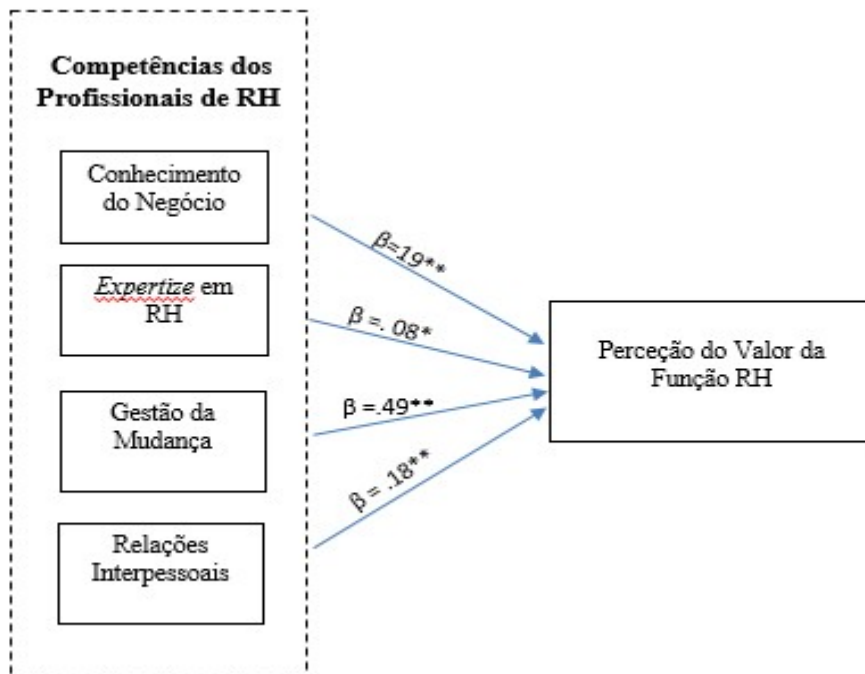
Competências dos Profissionais de RH

Conhecimento do Negócio

*Expertize* em RH

Gestão da Mudança

Relações Interpessoais

$\beta$=19**

$\beta$ =. 08*

$\beta$ =.49**

$\beta$ = .18**

Perceção do Valor da Função RH